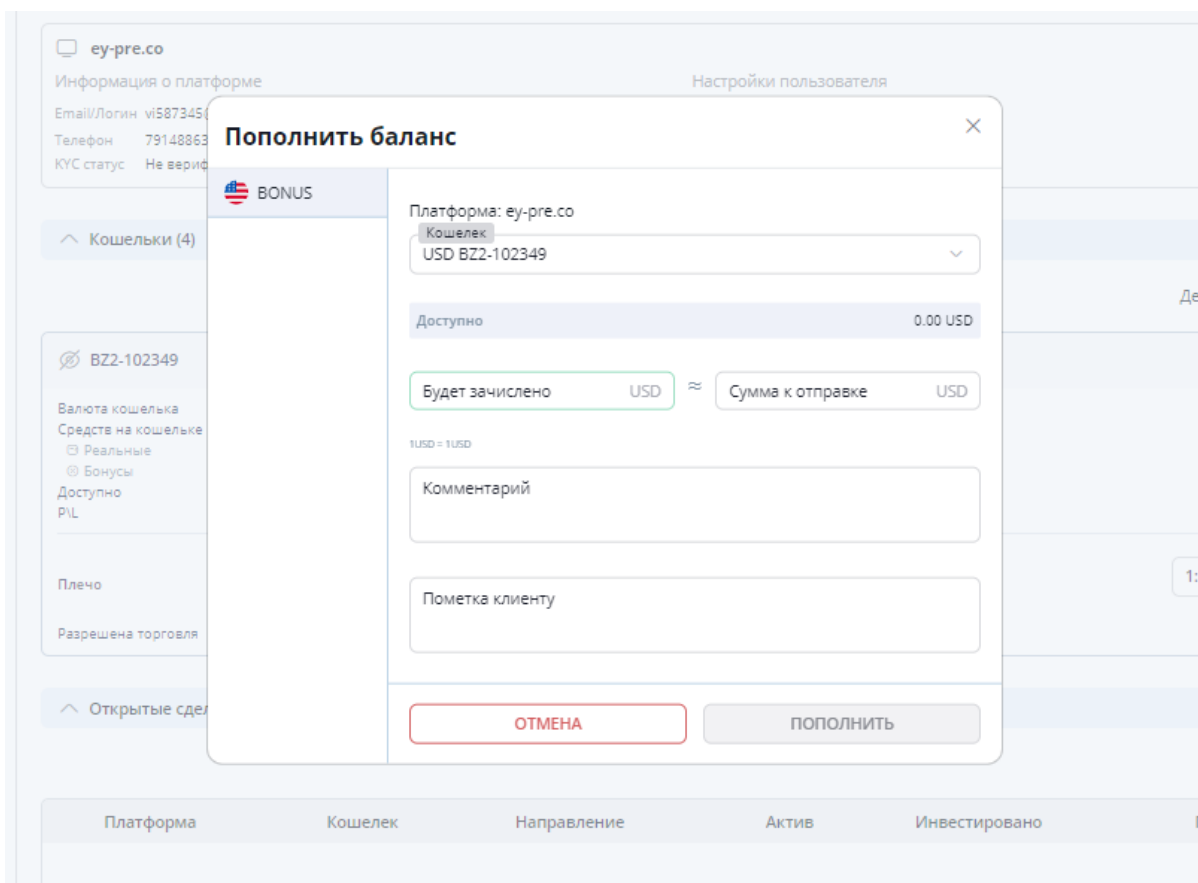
ey-pre.co

Информация о платформе

Настройки пользователя

Email/Логин vi587345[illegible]

Телефон 79148863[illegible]

KYC статус Не вериф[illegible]

Кошельки (4)

Де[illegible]

BZ2-102349

Валюта кошелька

Средств на кошельке

Реальные

Бонусы

Доступно

P\L

Плечо

1:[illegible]

Разрешена торговля

Открытые сдел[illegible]

Пополнить баланс

×

BONUS

Платформа: ey-pre.co

Кошелек

USD BZ2-102349

Доступно 0.00 USD

Будет зачислено USD ≈ Сумма к отправке USD

1USD = 1USD

Комментарий

Пометка клиенту

ОТМЕНА

ПОПОЛНИТЬ

| Платформа | Кошелек | Направление | Актив | Инвестировано |
|---|---|---|---|---|